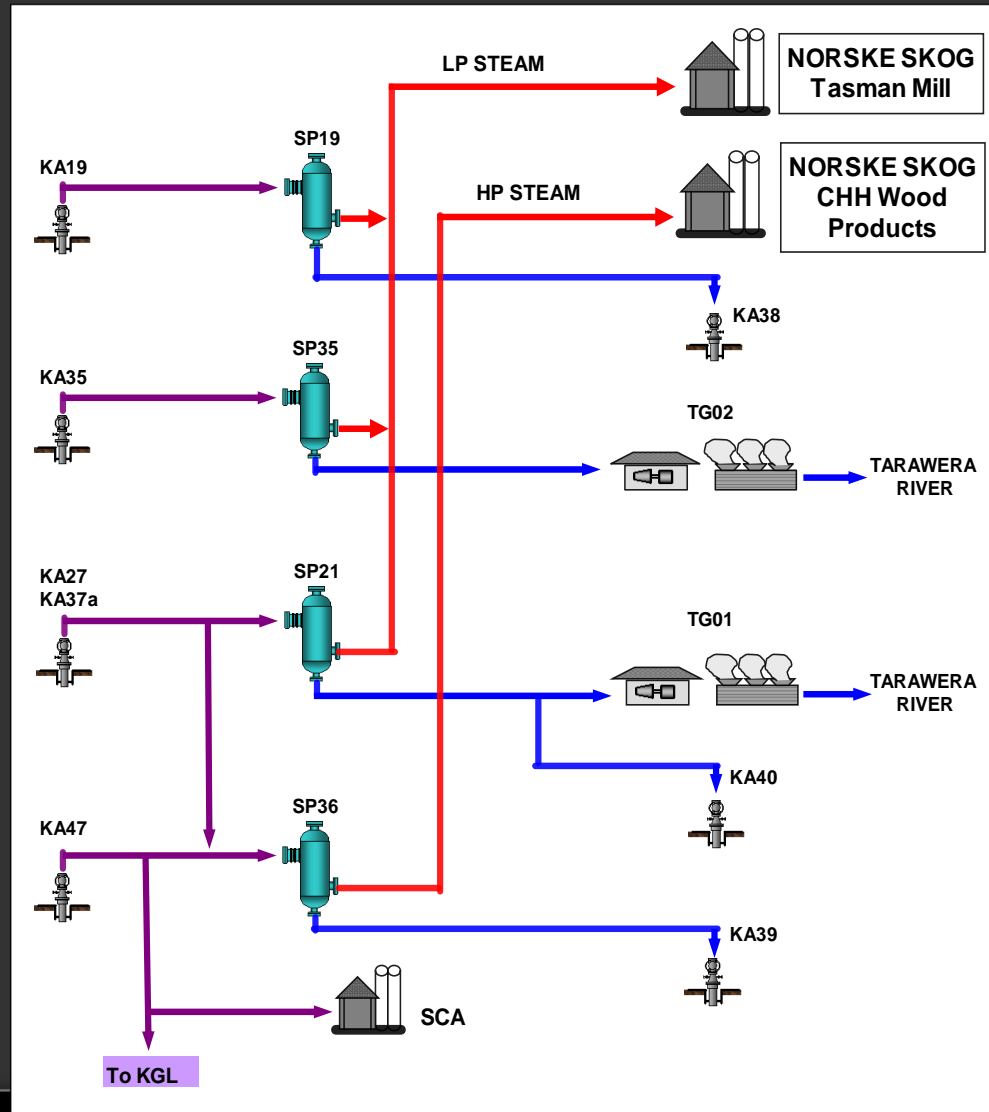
LP STEAM

NORSKE SKOG Tasman Mill

SP19

KA19

HP STEAM

NORSKE SKOG CHH Wood Products

KA38

SP35

KA35

TG02

TARAWERA RIVER

KA27
KA37a

SP21

TG01

TARAWERA RIVER

KA40

KA47

SP36

KA39

SCA

To KGL